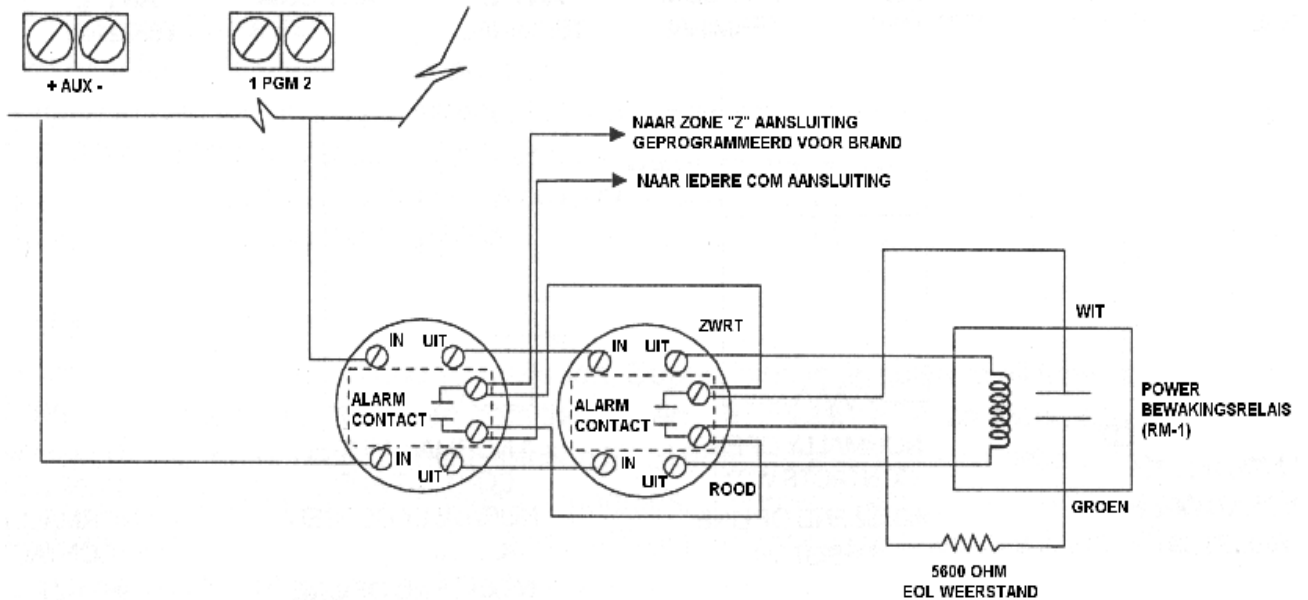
+ AUX -

1 PGM 2

NAAR ZONE "Z" AANSLUITING
GEPROGRAMMEERD VOOR BRAND

NAAR IEDERE COM AANSLUITING

IN UIT

ALARM CONTACT

IN UIT

IN UIT

ZWRT

ALARM CONTACT

IN UIT

ROOD

WIT

POWER
BEWAKINGSRELAIS
(RM-1)

GROEN

5600 OHM
EOL WEERSTAND